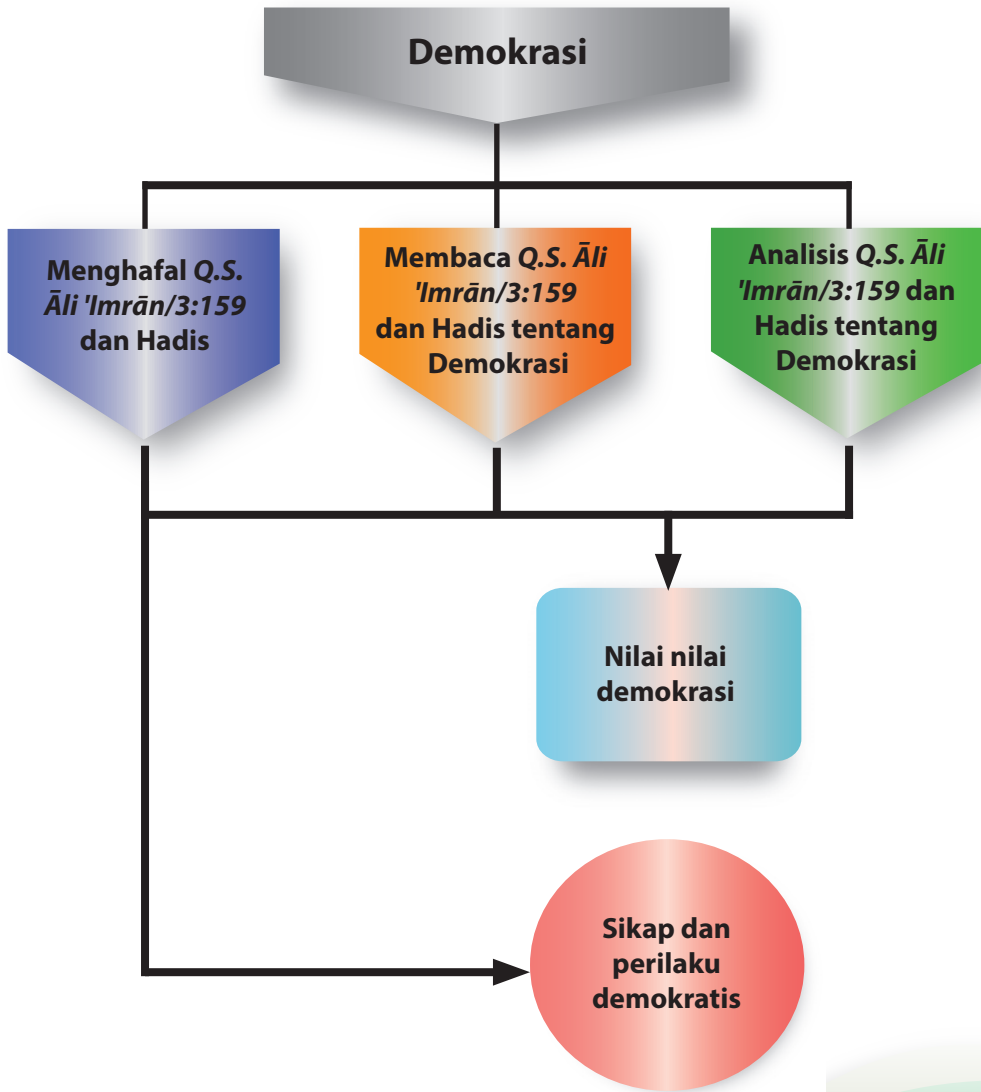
Demokrasi

Menghafal *Q.S. Āli 'Imrān/3:159* dan Hadis

Membaca *Q.S. Āli 'Imrān/3:159* dan Hadis tentang Demokrasi

Analisis *Q.S. Āli 'Imrān/3:159* dan Hadis tentang Demokrasi

Nilai nilai demokrasi

Sikap dan perilaku demokratis